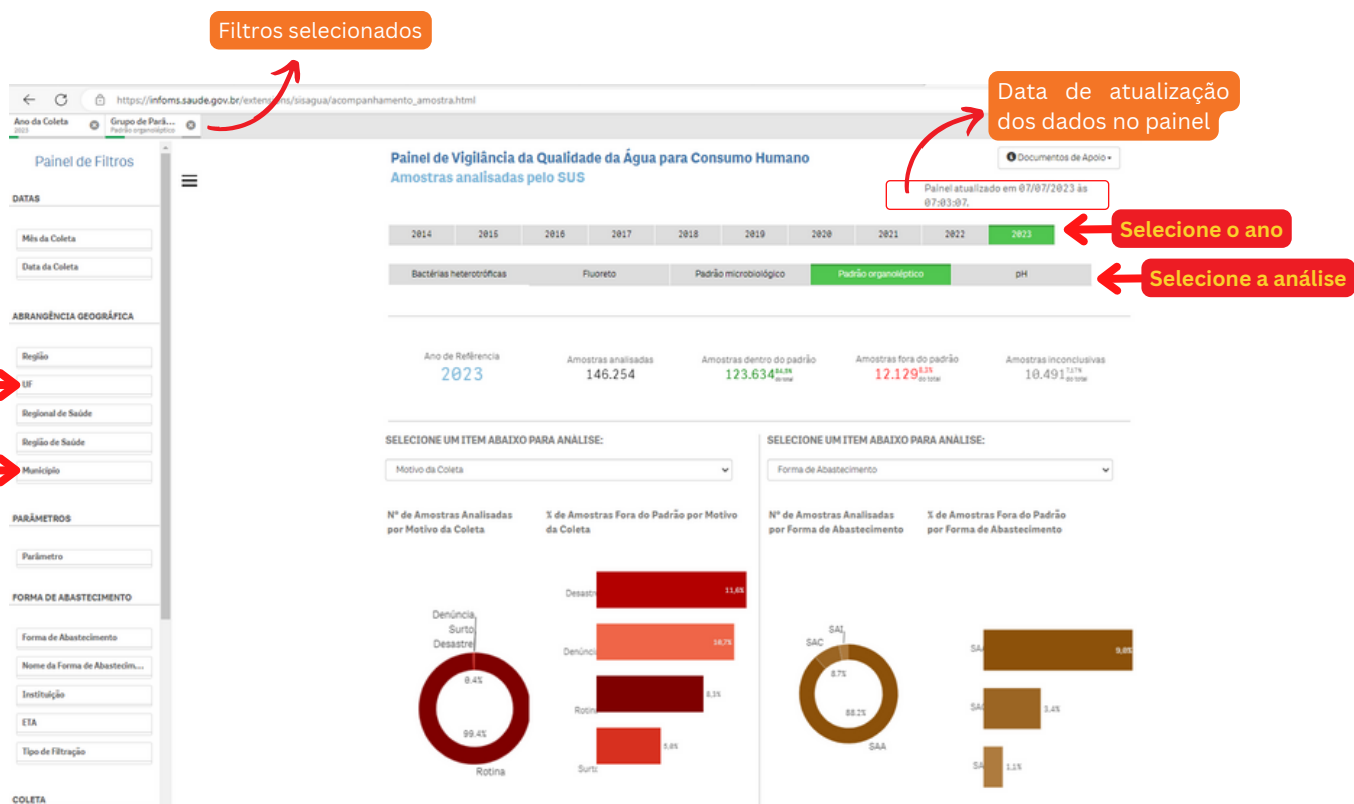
Filtros selecionados

https://infoms.saude.gov.br/exten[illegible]s/sisagua/acompanhamento_amostra.html

Ano da Coleta
2023

Grupo de Pará...
Padrão organoléptico

Data de atualização dos dados no painel

Painel de Filtros

DATAS

Mês da Coleta

Data da Coleta

ABRANGÊNCIA GEOGRÁFICA

Região

UF

Regional de Saúde

Região de Saúde

Município

PARÂMETROS

Parâmetro

FORMA DE ABASTECIMENTO

Forma de Abastecimento

Nome da Forma de Abastecim...

Instituição

ETA

Tipo de Filtração

COLETA

Painel de Vigilância da Qualidade da Água para Consumo Humano
Amostras analisadas pelo SUS

Documentos de Apoio

Painel atualizado em 07/07/2023 às 07:03:07.

| 2014 | 2015 | 2016 | 2017 | 2018 | 2019 | 2020 | 2021 | 2022 | 2023 |
|---|---|---|---|---|---|---|---|---|---|

Selecione o ano

| Bactérias heterotróficas | Fluoreto | Padrão microbiológico | Padrão organoléptico | pH |
|---|---|---|---|---|

Selecione a análise

Ano de Referência
2023

Amostras analisadas
146.254

Amostras dentro do padrão
123.634 84,5% do total

Amostras fora do padrão
12.129 8,3% do total

Amostras inconclusivas
10.491 7,17% do total

SELECIONE UM ITEM ABAIXO PARA ANÁLISE:

Motivo da Coleta

Nº de Amostras Analisadas por Motivo da Coleta

% de Amostras Fora do Padrão por Motivo da Coleta

Denúncia
Surto
Desastre
0.4%
99.4%
Rotina

Desastre 11,6%
Denúncia 10,7%
Rotina 8,3%
Surto 5,0%

SELECIONE UM ITEM ABAIXO PARA ANÁLISE:

Forma de Abastecimento

Nº de Amostras Analisadas por Forma de Abastecimento

% de Amostras Fora do Padrão por Forma de Abastecimento

SAI
SAC
8.7%
88.2%
SAA

SAA 9,0%
SAC 3,4%
SAI 1,1%